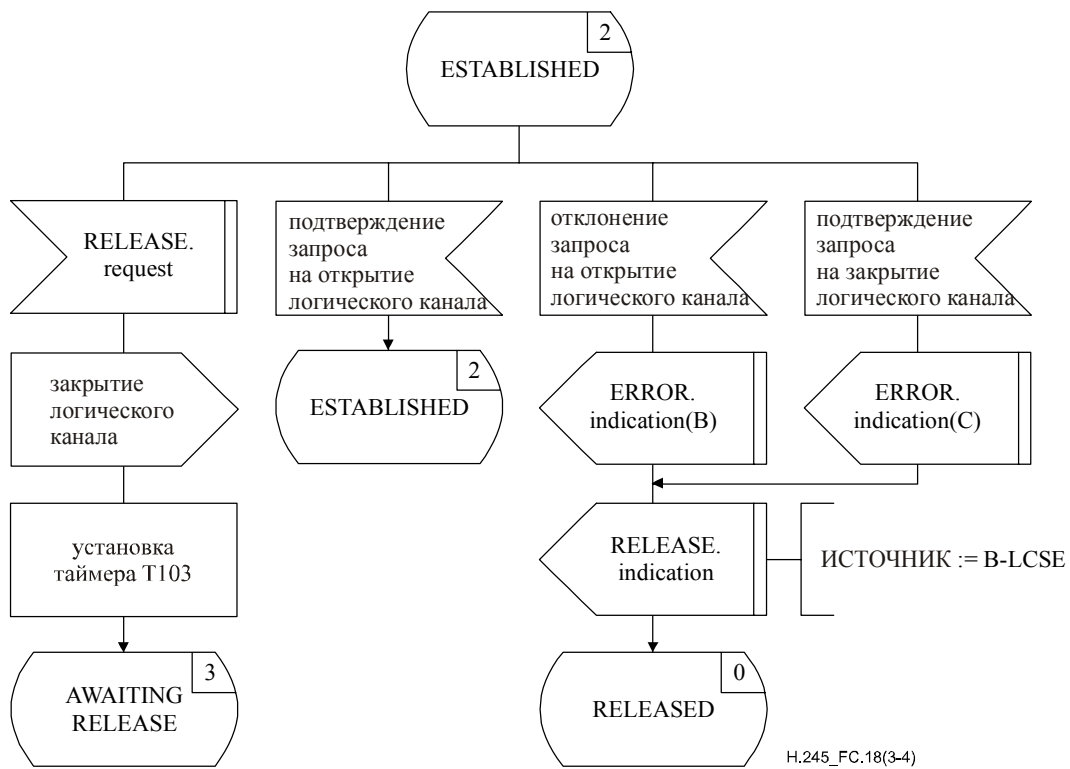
2
ESTABLISHED

RELEASE.
request

подтверждение запроса на открытие логического канала

отклонение запроса на открытие логического канала

подтверждение запроса на закрытие логического канала

закрытие логического канала

2
ESTABLISHED

ERROR.
indication(B)

ERROR.
indication(C)

установка таймера T103

RELEASE.
indication

ИСТОЧНИК := B-LCSE

3
AWAITING RELEASE

0
RELEASED

H.245_FC.18(3-4)